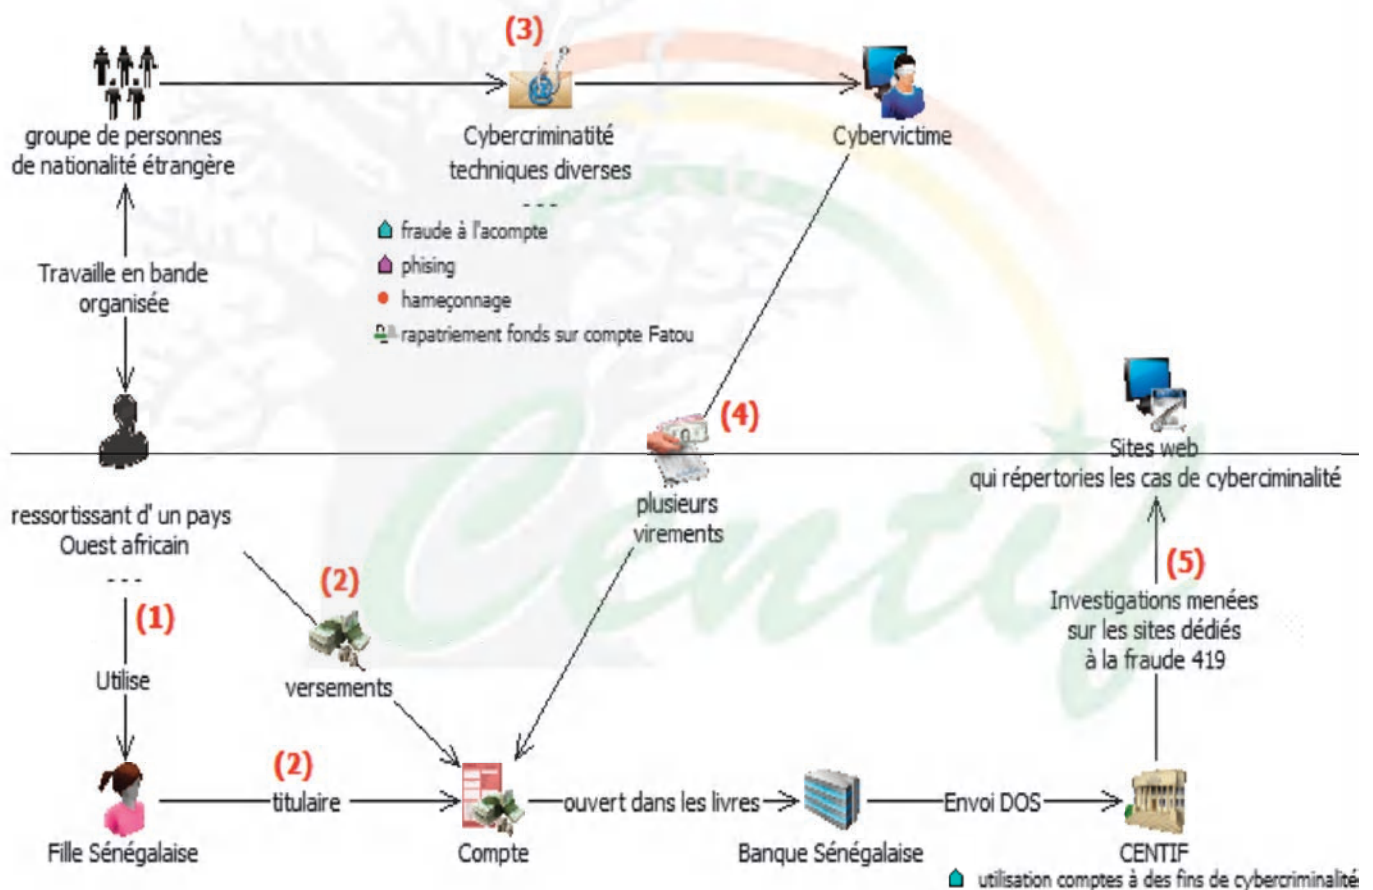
(3)

groupe de personnes de nationalité étrangère

Cybercriminatité techniques diverses
- - -
fraude à l'acompte
phising
hameçonnage
rapatriement fonds sur compte Fatou

Cybervictime

Travaille en bande organisée

(4)

Sites web qui répertories les cas de cybercriminalité

ressortissant d' un pays Ouest africain
- - -

plusieurs virements

(2)

(1)

(5)

Investigations menées sur les sites dédiés à la fraude 419

Utilise

versements

(2)

Fille Sénégalaise

titulaire

Compte

ouvert dans les livres

Banque Sénégalaise

Envoi DOS

CENTIF
utilisation comptes à des fins de cybercriminalité